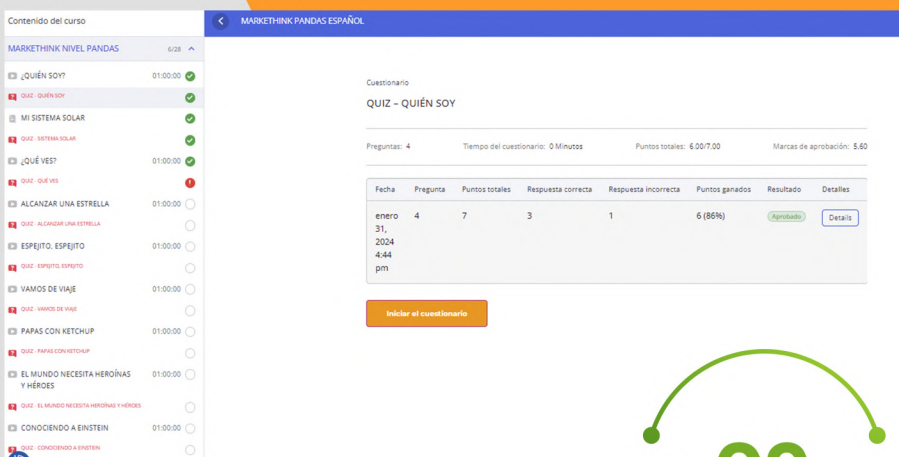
Contenido del curso

MARKETHINK NIVEL PANDAS 6/28

¿QUIÉN SOY? 01:00:00
QUIZ - QUIÉN SOY
MI SISTEMA SOLAR
QUIZ - SISTEMA SOLAR
¿QUÉ VES? 01:00:00
QUIZ - QUÉ VES
ALCANZAR UNA ESTRELLA 01:00:00
QUIZ - ALCANZAR UNA ESTRELLA
ESPEJITO, ESPEJITO 01:00:00
QUIZ - ESPEJITO, ESPEJITO
VAMOS DE VIAJE 01:00:00
QUIZ - VAMOS DE VIAJE
PAPAS CON KETCHUP 01:00:00
QUIZ - PAPAS CON KETCHUP
EL MUNDO NECESITA HEROÍNAS Y HÉROES 01:00:00
QUIZ - EL MUNDO NECESITA HEROÍNAS Y HÉROES
CONOCIENDO A EINSTEIN 01:00:00
QUIZ - CONOCIENDO A EINSTEIN

MARKETHINK PANDAS ESPAÑOL

Cuestionario

QUIZ – QUIÉN SOY

Preguntas: 4 Tiempo del cuestionario: 0 Minutos Puntos totales: 6.00/7.00 Marcas de aprobación: 5.60

| Fecha | Pregunta | Puntos totales | Respuesta correcta | Respuesta incorrecta | Puntos ganados | Resultado | Detalles |
|---|---|---|---|---|---|---|---|
| enero 31, 2024 4:44 pm | 4 | 7 | 3 | 1 | 6 (86%) | Aprobado | Details |

Iniciar el cuestionario